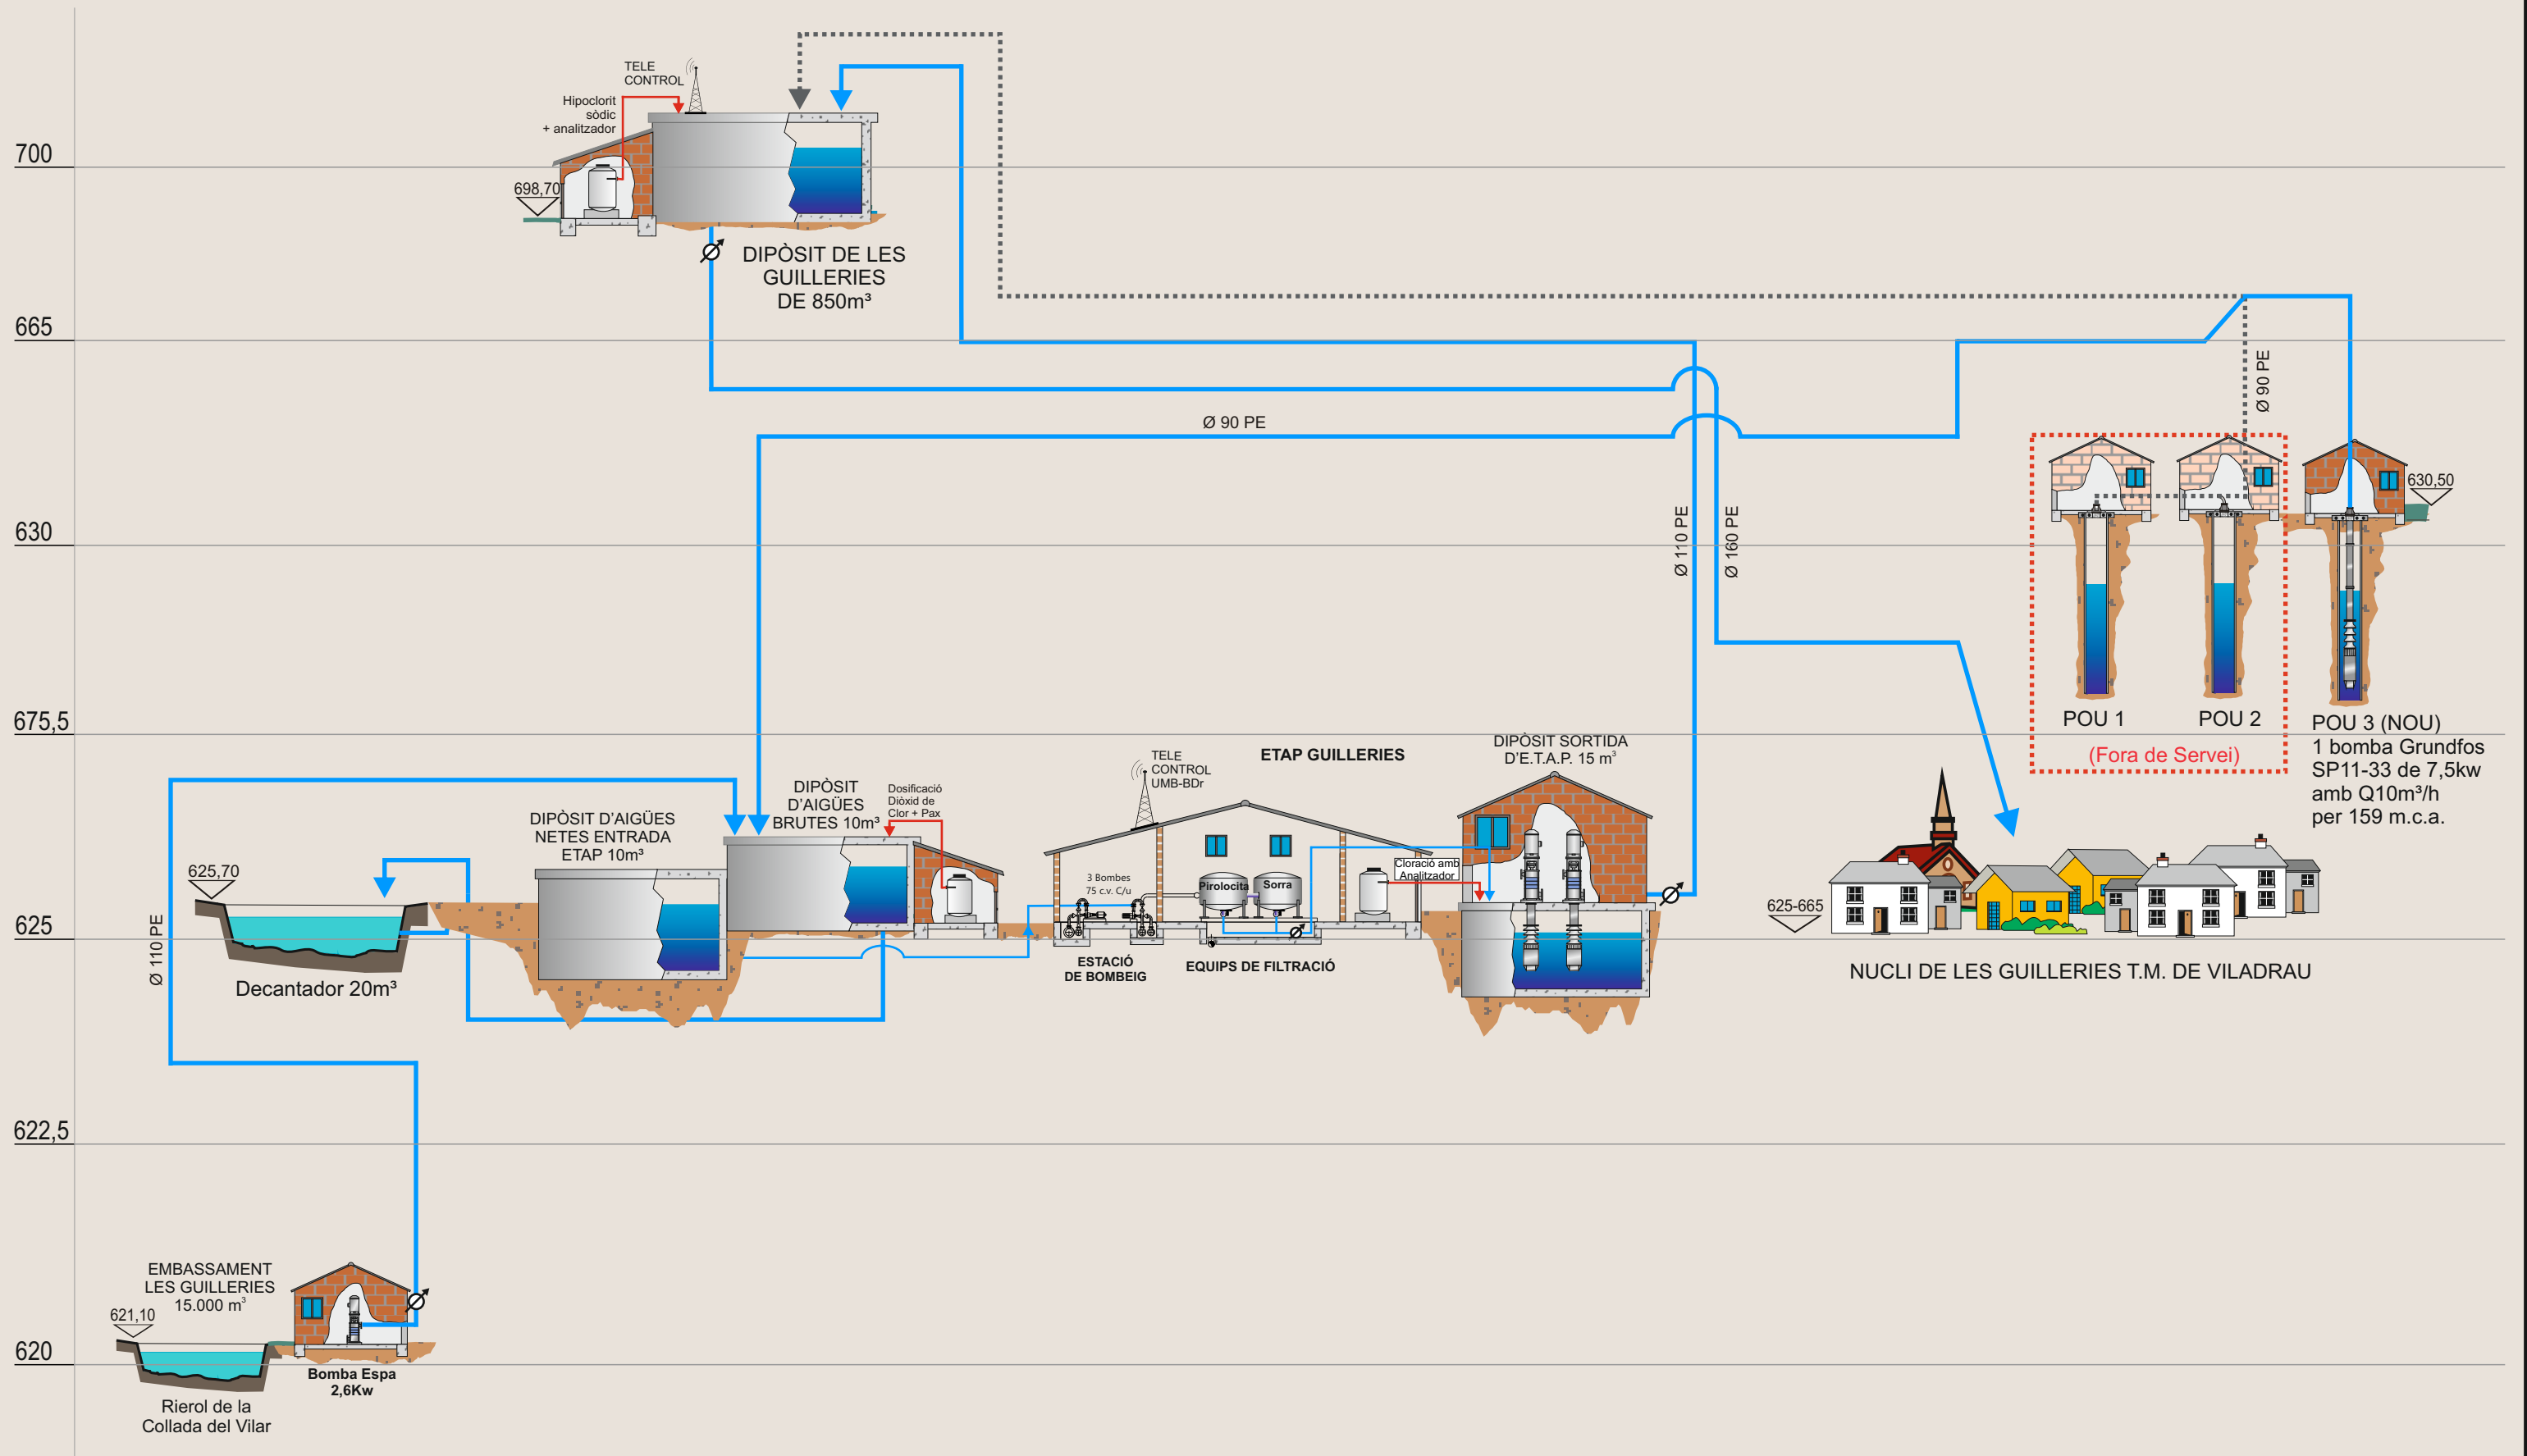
700

665

630

675,5

625

622,5

620

TELE CONTROL

Hipoclorit sòdic + analitzador

698,70

DIPÒSIT DE LES GUILLERIES DE 850m³

Ø 90 PE

Ø 110 PE

Ø 160 PE

Ø 90 PE

630,50

POU 1

POU 2

(Fora de Servei)

POU 3 (NOU)
1 bomba Grundfos SP11-33 de 7,5kw amb Q10m³/h per 159 m.c.a.

DIPÒSIT SORTIDA D'E.T.A.P. 15 m³

TELE CONTROL UMB-BDr

ETAP GUILLERIES

DIPÒSIT D'AIGÜES BRUTES 10m³

Dosificació Diòxid de Clor + Pax

DIPÒSIT D'AIGÜES NETES ENTRADA ETAP 10m³

625,70

Ø 110 PE

Decantador 20m³

3 Bombes 75 c.v. C/u

Pirolocita

Sorra

Cloració amb Analitzador

ESTACIÓ DE BOMBEIG

EQUIPS DE FILTRACIÓ

625-665

NUCLI DE LES GUILLERIES T.M. DE VILADRAU

EMBASSAMENT LES GUILLERIES 15.000 m³

621,10

Bomba Espa 2,6Kw

Rierol de la Collada del Vilar